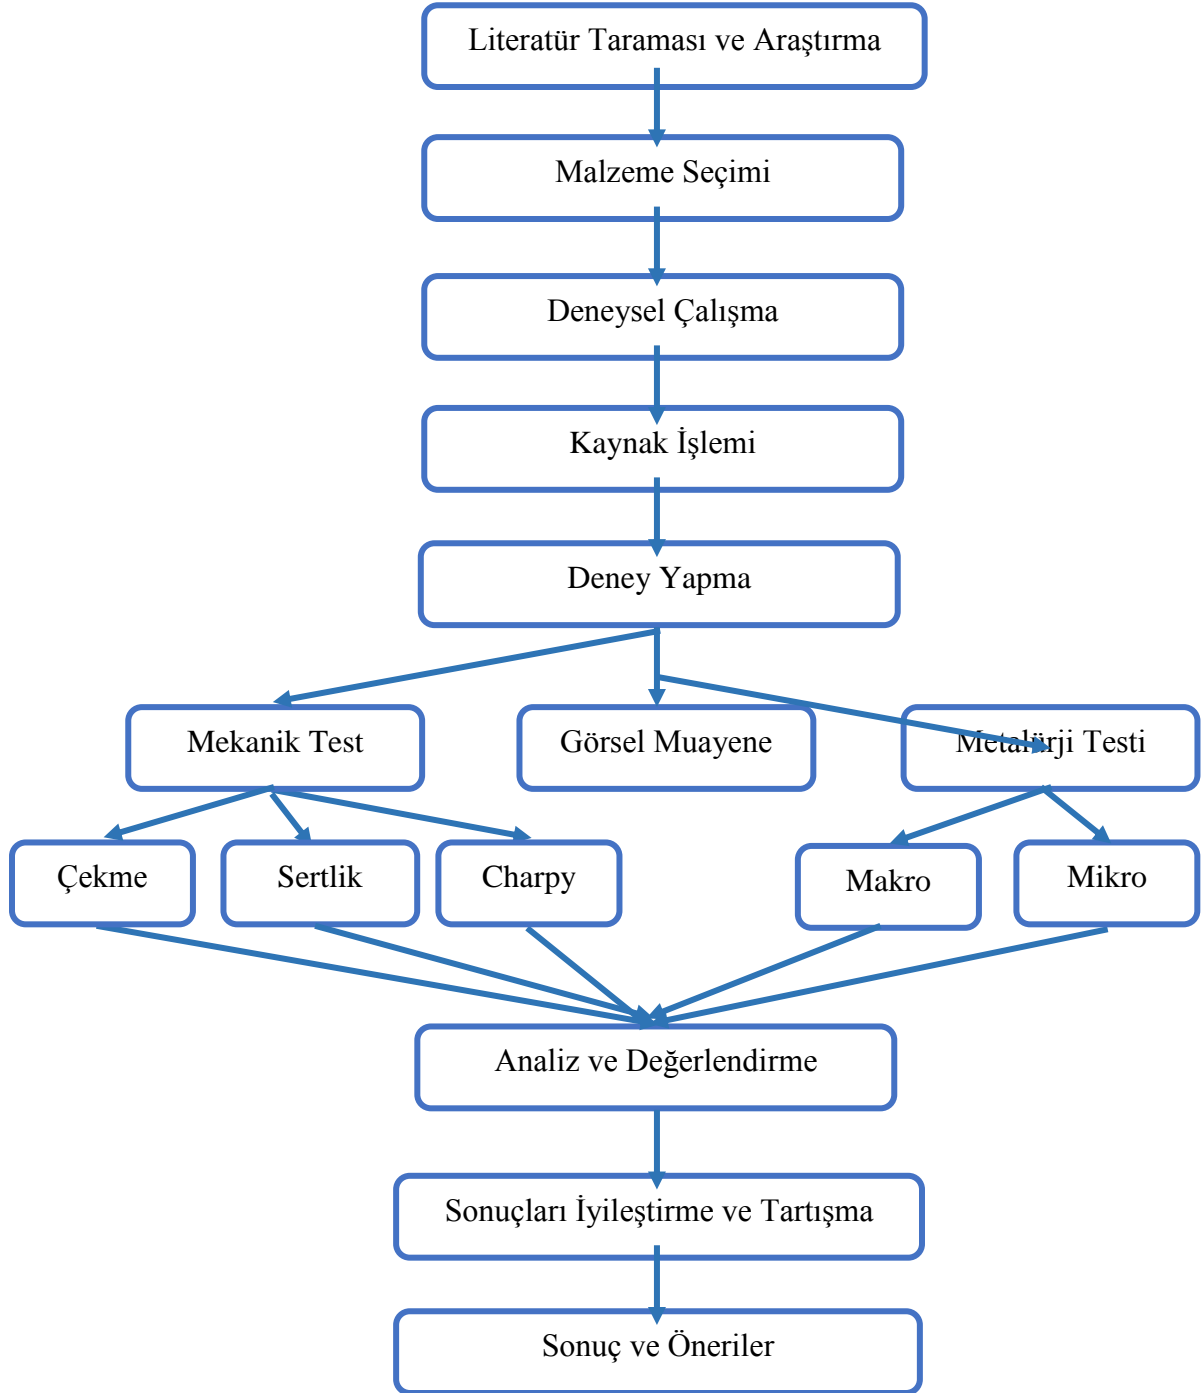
Literatür Taraması ve Araştırma

Malzeme Seçimi

Deneysel Çalışma

Kaynak İşlemi

Deney Yapma

Mekanik Test

Görsel Muayene

Metalürji Testi

Çekme

Sertlik

Charpy

Makro

Mikro

Analiz ve Değerlendirme

Sonuçları İyileştirme ve Tartışma

Sonuç ve Öneriler